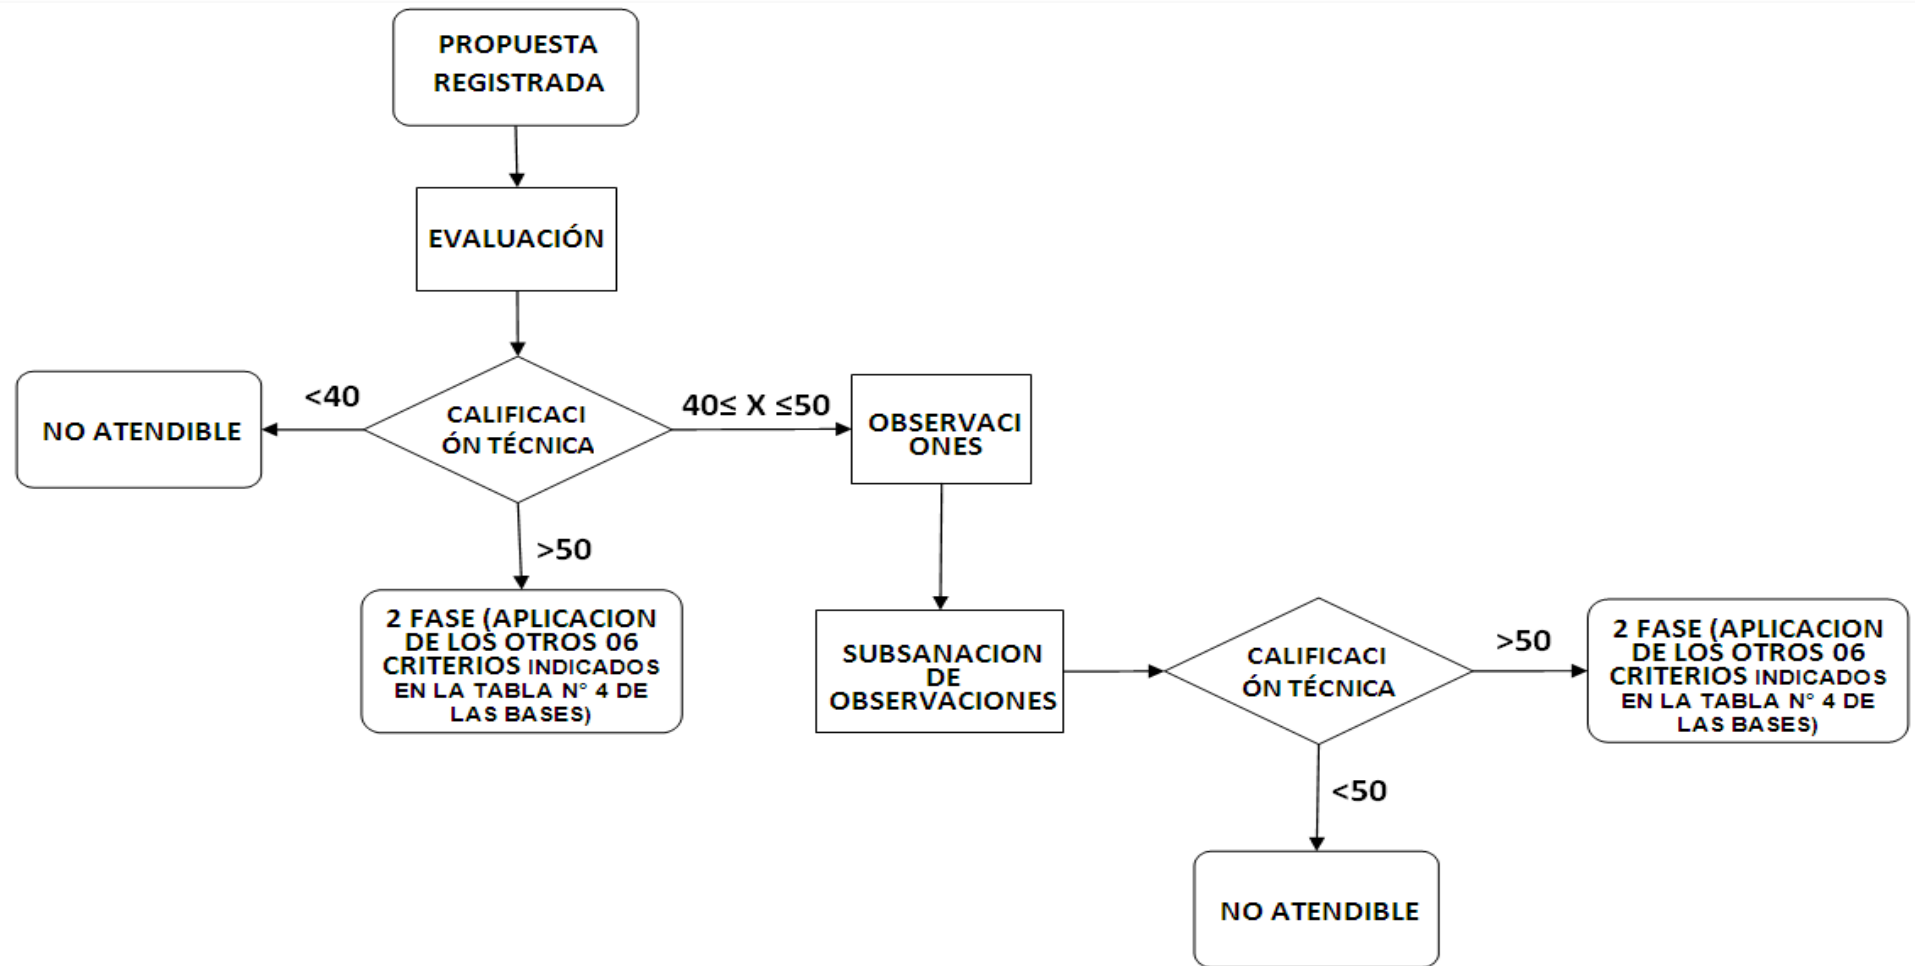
PROPUESTA REGISTRADA

EVALUACIÓN

NO ATENDIBLE

<40

CALIFICACI ÓN TÉCNICA

$40\leq X \leq 50$

OBSERVACI ONES

>50

2 FASE (APLICACION DE LOS OTROS 06 CRITERIOS INDICADOS EN LA TABLA N° 4 DE LAS BASES)

SUBSANACION DE OBSERVACIONES

CALIFICACI ÓN TÉCNICA

>50

2 FASE (APLICACION DE LOS OTROS 06 CRITERIOS INDICADOS EN LA TABLA N° 4 DE LAS BASES)

<50

NO ATENDIBLE